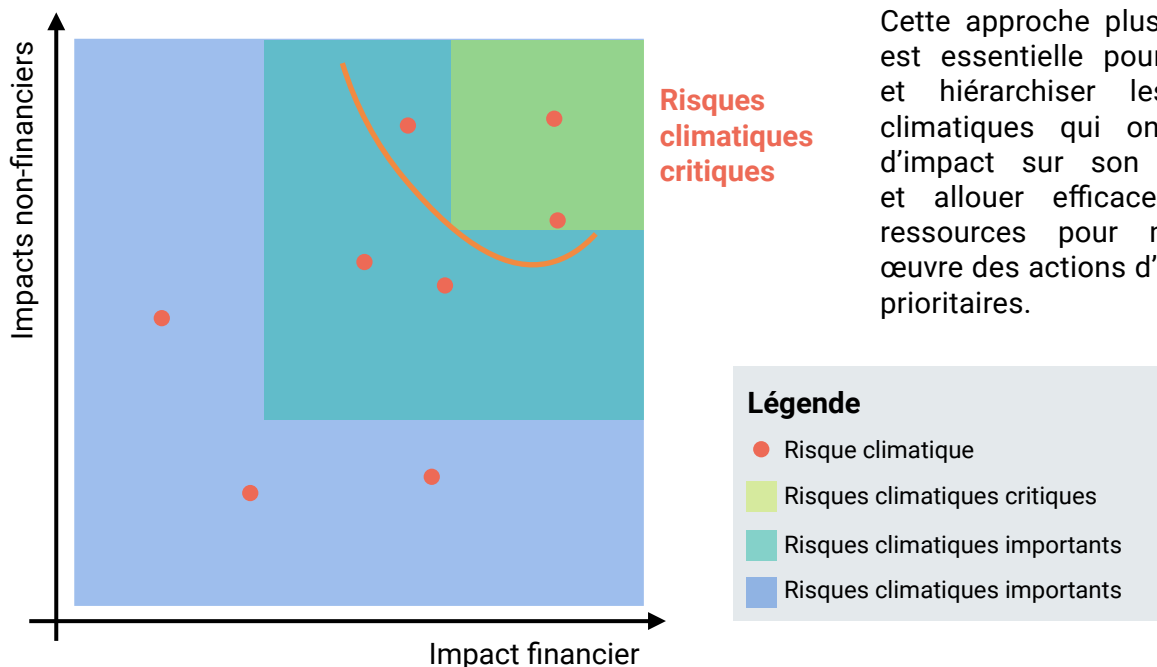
Impacts non-financiers

Impact financier

Risques climatiques critiques

Cette approche plus est essentielle pour et hiérarchiser les climatiques qui on d'impact sur son et allouer efficace ressources pour r œuvre des actions d' prioritaires.

Légende

Risque climatique

Risques climatiques critiques

Risques climatiques importants

Risques climatiques importants